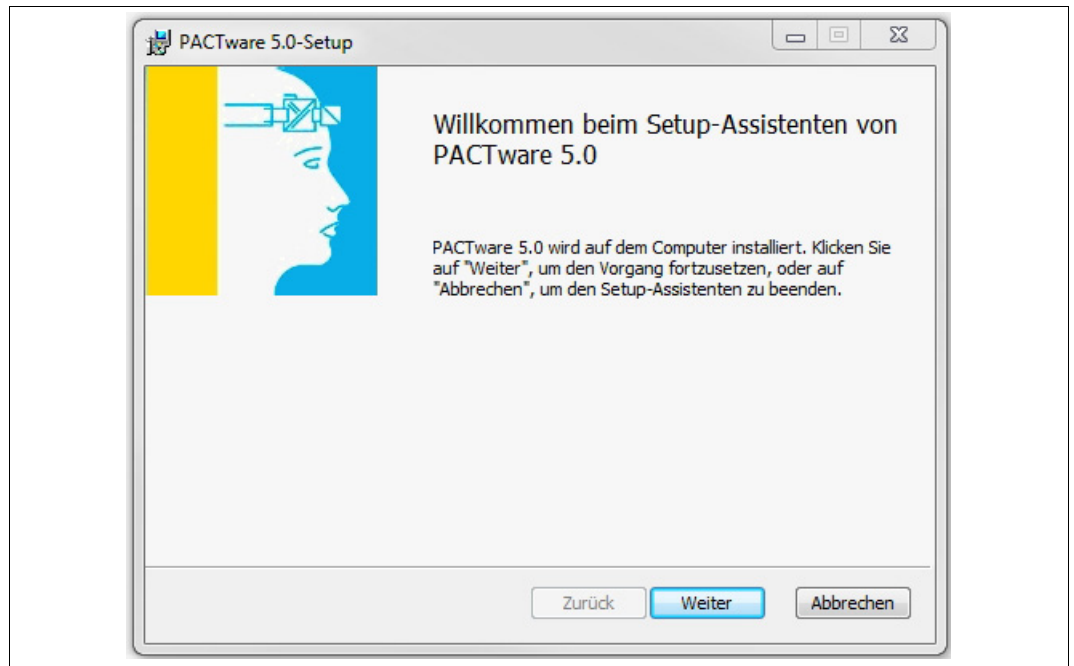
PACTware 5.0-Setup

Willkommen beim Setup-Assistenten von PACTware 5.0

PACTware 5.0 wird auf dem Computer installiert. Klicken Sie auf "Weiter", um den Vorgang fortzusetzen, oder auf "Abbrechen", um den Setup-Assistenten zu beenden.

Zurück Weiter Abbrechen